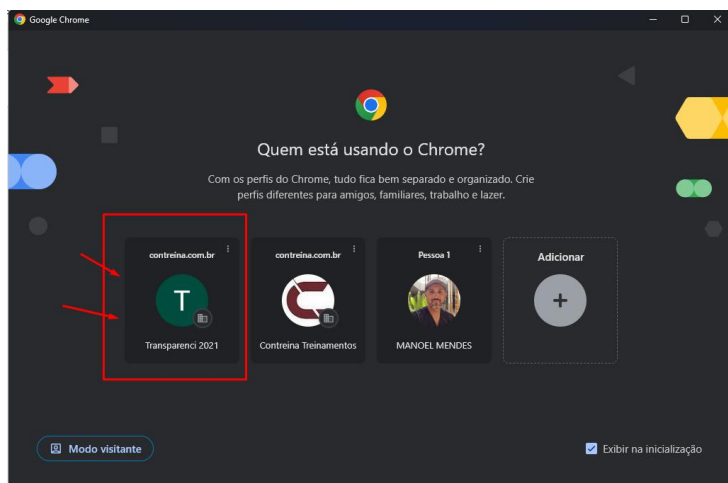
Google Chrome

Quem está usando o Chrome?

Com os perfis do Chrome, tudo fica bem separado e organizado. Crie perfis diferentes para amigos, familiares, trabalho e lazer.

contreina.com.br
T
Transparenci 2021

contreina.com.br
Contreina Treinamentos

Pessoa 1
MANOEL MENDES

Adicionar
+

Modo visitante

Exibir na inicialização